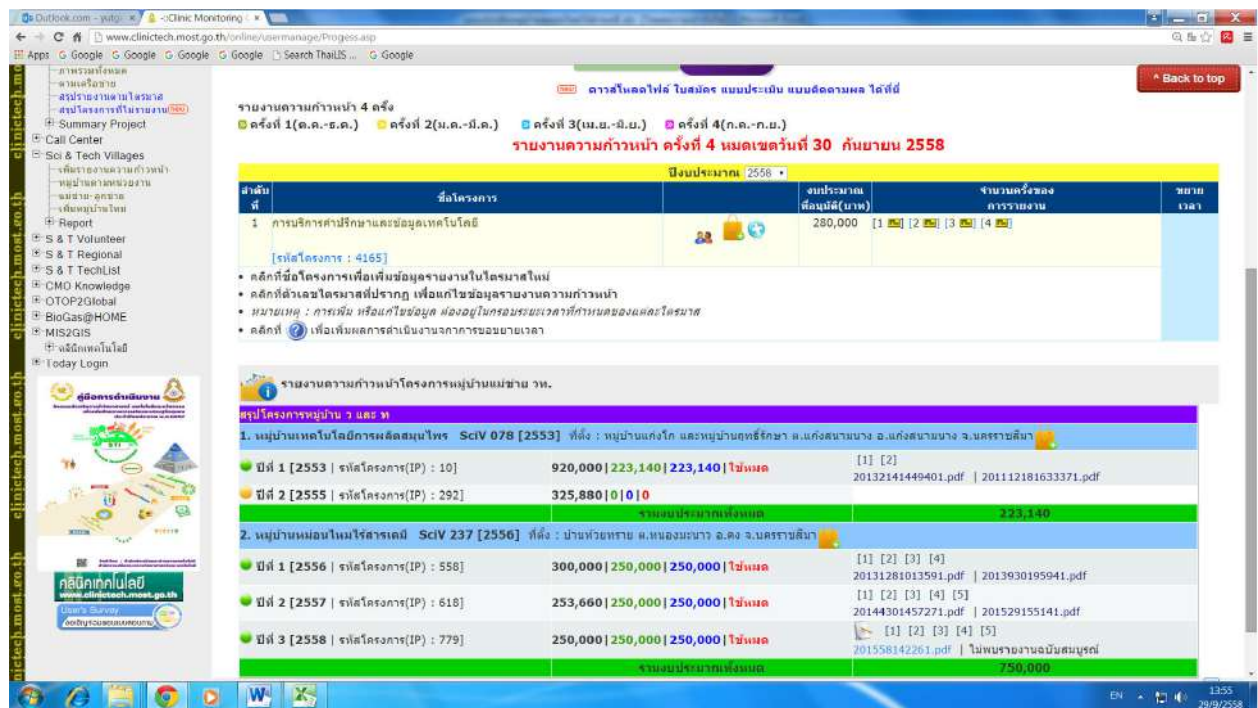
Outlook.com - yutgi | Clinic Monitoring

www.clinictech.most.go.th/online/usermanage/Progess.asp

Apps Google Google Google Google Search ThaiLIS ... Google

clinictech.most.go.th

ภาพรวมทั้งหมด
ตามเครือข่าย
สรุปรายงานตามไตรมาส
สรุปโครงการที่ไม่รายงาน
Summary Project
Call Center
Sci & Tech Villages
เพิ่มรายงานความก้าวหน้า
หมู่บ้านตามหน่วยงาน
แม่ข่าย-ลูกข่าย
เพิ่มหมู่บ้านใหม่
Report
S & T Volunteer
S & T Regional
S & T TechList
CMO Knowledge
OTOP2Global
BioGas@HOME
MIS2GIS
คลินิกเทคโนโลยี
Today Login

คู่มือการดำเนินงาน

คลินิกเทคโนโลยี
www.clinictech.most.go.th
User's Survey

ดาวน์โหลดไฟล์ ใบสมัคร แบบประเมิน แบบติดตามผล ได้ที่นี่

^ Back to top

รายงานความก้าวหน้า 4 ครั้ง
ครั้งที่ 1(ต.ค.-ธ.ค.) ครั้งที่ 2(ม.ค.-มี.ค.) ครั้งที่ 3(เม.ย.-มิ.ย.) ครั้งที่ 4(ก.ค.-ก.ย.)

รายงานความก้าวหน้า ครั้งที่ 4 หมดเขตวันที่ 30 กันยายน 2558

ปีงบประมาณ 2558

| ลำดับที่ | ชื่อโครงการ | | งบประมาณที่อนุมัติ(บาท) | จำนวนครั้งของการรายงาน | ขยายเวลา |
|---|---|---|---|---|---|
| 1 | การบริการคำปรึกษาและข้อมูลเทคโนโลยี [รหัสโครงการ : 4165] | | 280,000 | [1] [2] [3] [4] | |

• คลิกที่ชื่อโครงการเพื่อเพิ่มข้อมูลรายงานในไตรมาสใหม่
• คลิกที่ตัวเลขไตรมาสที่ปรากฏ เพื่อแก้ไขข้อมูลรายงานความก้าวหน้า
• หมายเหตุ : การเพิ่ม หรือแก้ไขข้อมูล ต้องอยู่ในกรอบระยะเวลาที่กำหนดของแต่ละไตรมาส
• คลิกที่ เพื่อเพิ่มผลการดำเนินงานจากการขอขยายเวลา

รายงานความก้าวหน้าโครงการหมู่บ้านแม่ข่าย วท.

สรุปโครงการหมู่บ้าน ว และ ท

1. หมู่บ้านเทคโนโลยีการผลิตสมุนไพร SciV 078 [2553] ที่ตั้ง : หมู่บ้านแก่งไก และหมู่บ้านฤทธิ์รักษา ต.แก่งสนามนาง อ.แก่งสนามนาง จ.นครราชสีมา

| | | |
|---|---|---|
| ปีที่ 1 [2553 \| รหัสโครงการ(IP) : 10] | 920,000\|223,140\|223,140\|ใช้หมด | [1] [2] 20132141449401.pdf \| 201112181633371.pdf |
| ปีที่ 2 [2555 \| รหัสโครงการ(IP) : 292] | 325,880\|0\|0\|0 | |
| | รวมงบประมาณทั้งหมด | 223,140 |

2. หมู่บ้านหม่อนไหมไร้สารเคมี SciV 237 [2556] ที่ตั้ง : บ้านห้วยทราย ต.หนองมะนาว อ.คง จ.นครราชสีมา

| | | |
|---|---|---|
| ปีที่ 1 [2556 \| รหัสโครงการ(IP) : 558] | 300,000\|250,000\|250,000\|ใช้หมด | [1] [2] [3] [4] 20131281013591.pdf \| 2013930195941.pdf |
| ปีที่ 2 [2557 \| รหัสโครงการ(IP) : 618] | 253,660\|250,000\|250,000\|ใช้หมด | [1] [2] [3] [4] [5] 20144301457271.pdf \| 201529155141.pdf |
| ปีที่ 3 [2558 \| รหัสโครงการ(IP) : 779] | 250,000\|250,000\|250,000\|ใช้หมด | [1] [2] [3] [4] [5] 201558142261.pdf \| ไม่พบรายงานฉบับสมบูรณ์ |
| | รวมงบประมาณทั้งหมด | 750,000 |

EN 13:55 29/9/2558